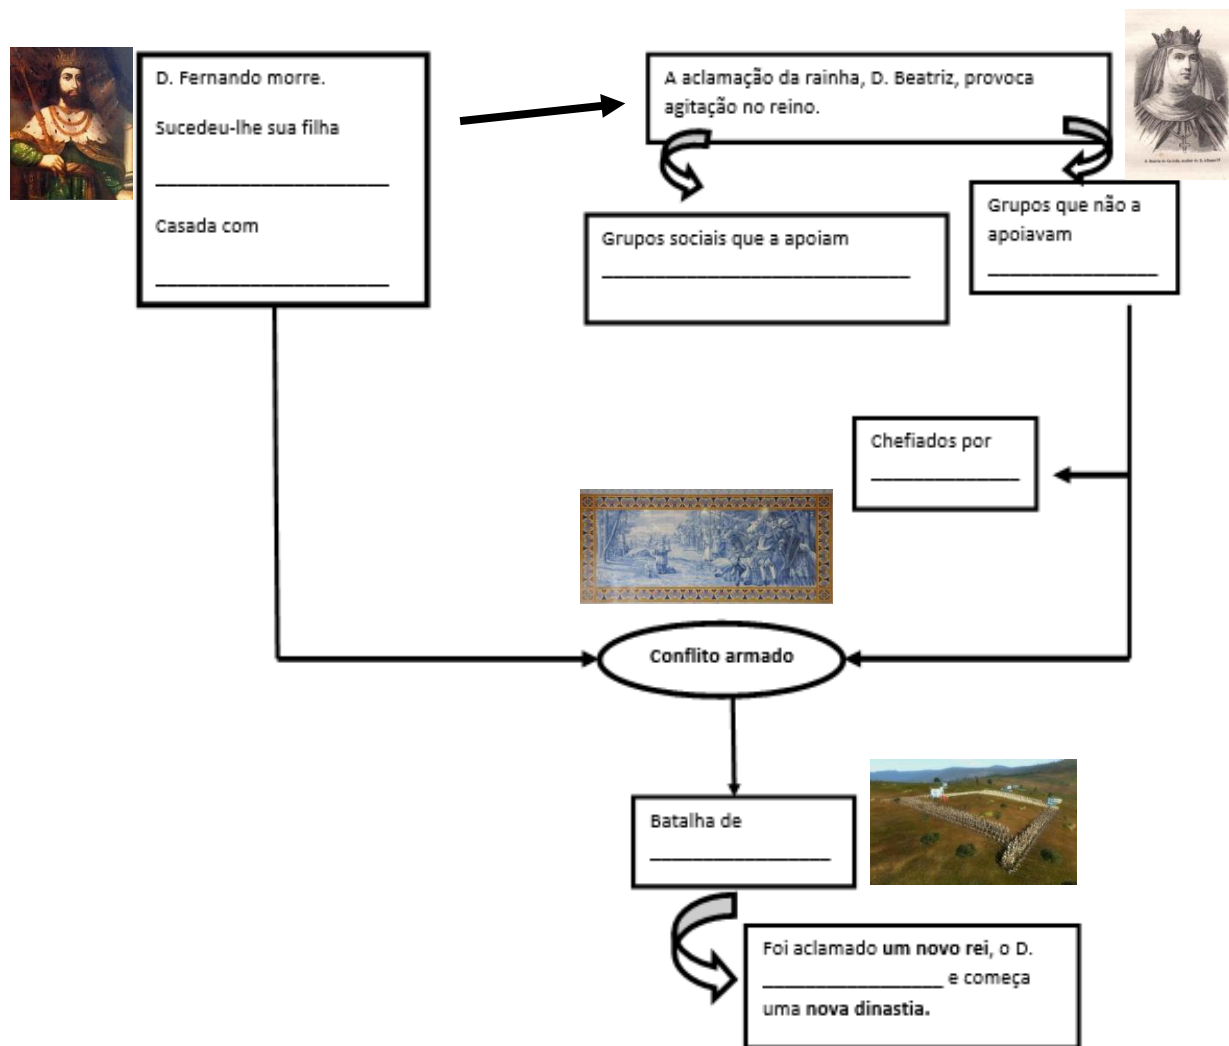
D. Fernando morre.

Sucedeu-lhe sua filha

______________________

Casada com

______________________

A aclamação da rainha, D. Beatriz, provoca agitação no reino.

Grupos sociais que a apoiam

______________________________

Grupos que não a apoiavam

________________

Chefiados por

_____________

Conflito armado

Batalha de

________________

Foi aclamado **um novo rei**, o D. ________________ e começa uma **nova dinastia.**